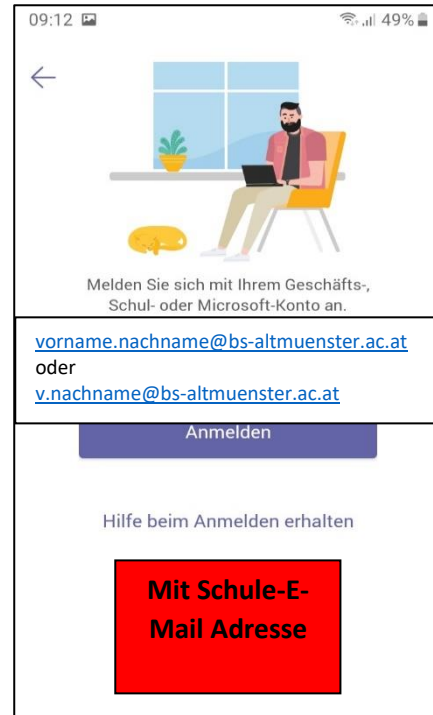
09:12 49%

Melden Sie sich mit Ihrem Geschäfts-, Schul- oder Microsoft-Konto an.

vorname.nachname@bs-altmuenster.ac.at
oder
v.nachname@bs-altmuenster.ac.at

Anmelden

Hilfe beim Anmelden erhalten

Mit Schule-E-Mail Adresse